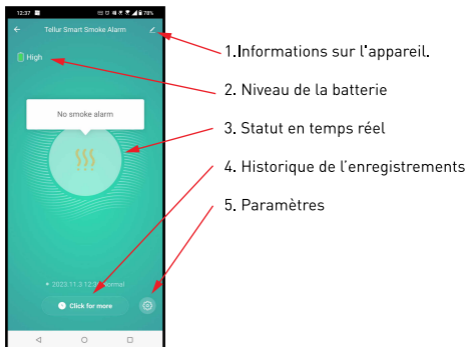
12:37 78%
Tellur Smart Smoke Alarm
High
No smoke alarm
2023.11.3 12:3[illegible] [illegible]rmal
Click for more

1.Informations sur l'appareil.
2. Niveau de la batterie
3. Statut en temps réel
4. Historique de l'enregistrements
5. Paramètres